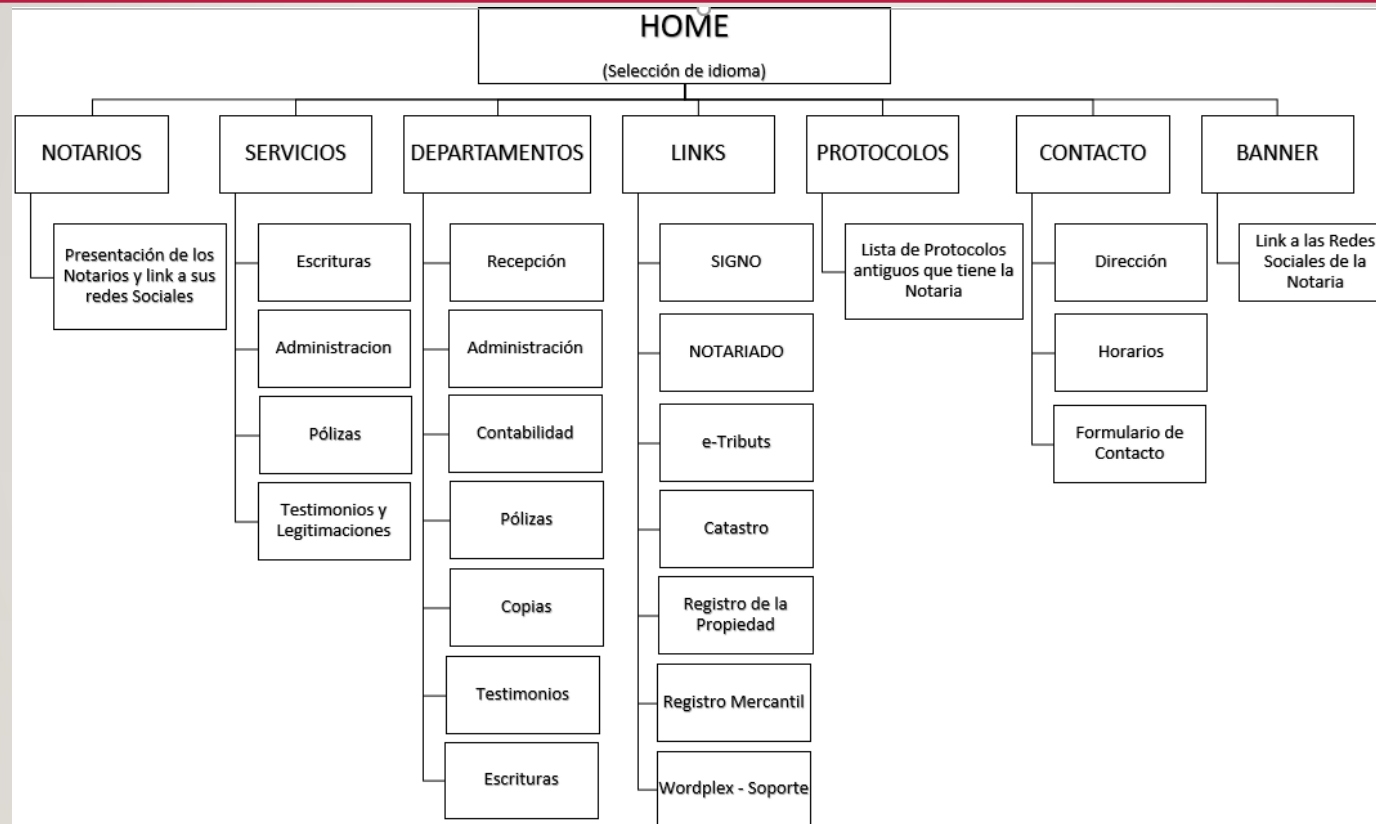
HOME

(Selección de idioma)

NOTARIOS

Presentación de los Notarios y link a sus redes Sociales

SERVICIOS

Escrituras

Administracion

Pólizas

Testimonios y Legitimaciones

DEPARTAMENTOS

Recepción

Administración

Contabilidad

Pólizas

Copias

Testimonios

Escrituras

LINKS

SIGNO

NOTARIADO

e-Tributs

Catastro

Registro de la Propiedad

Registro Mercantil

Wordplex - Soporte

PROTOCOLOS

Lista de Protocolos antiguos que tiene la Notaria

CONTACTO

Dirección

Horarios

Formulario de Contacto

BANNER

Link a las Redes Sociales de la Notaria